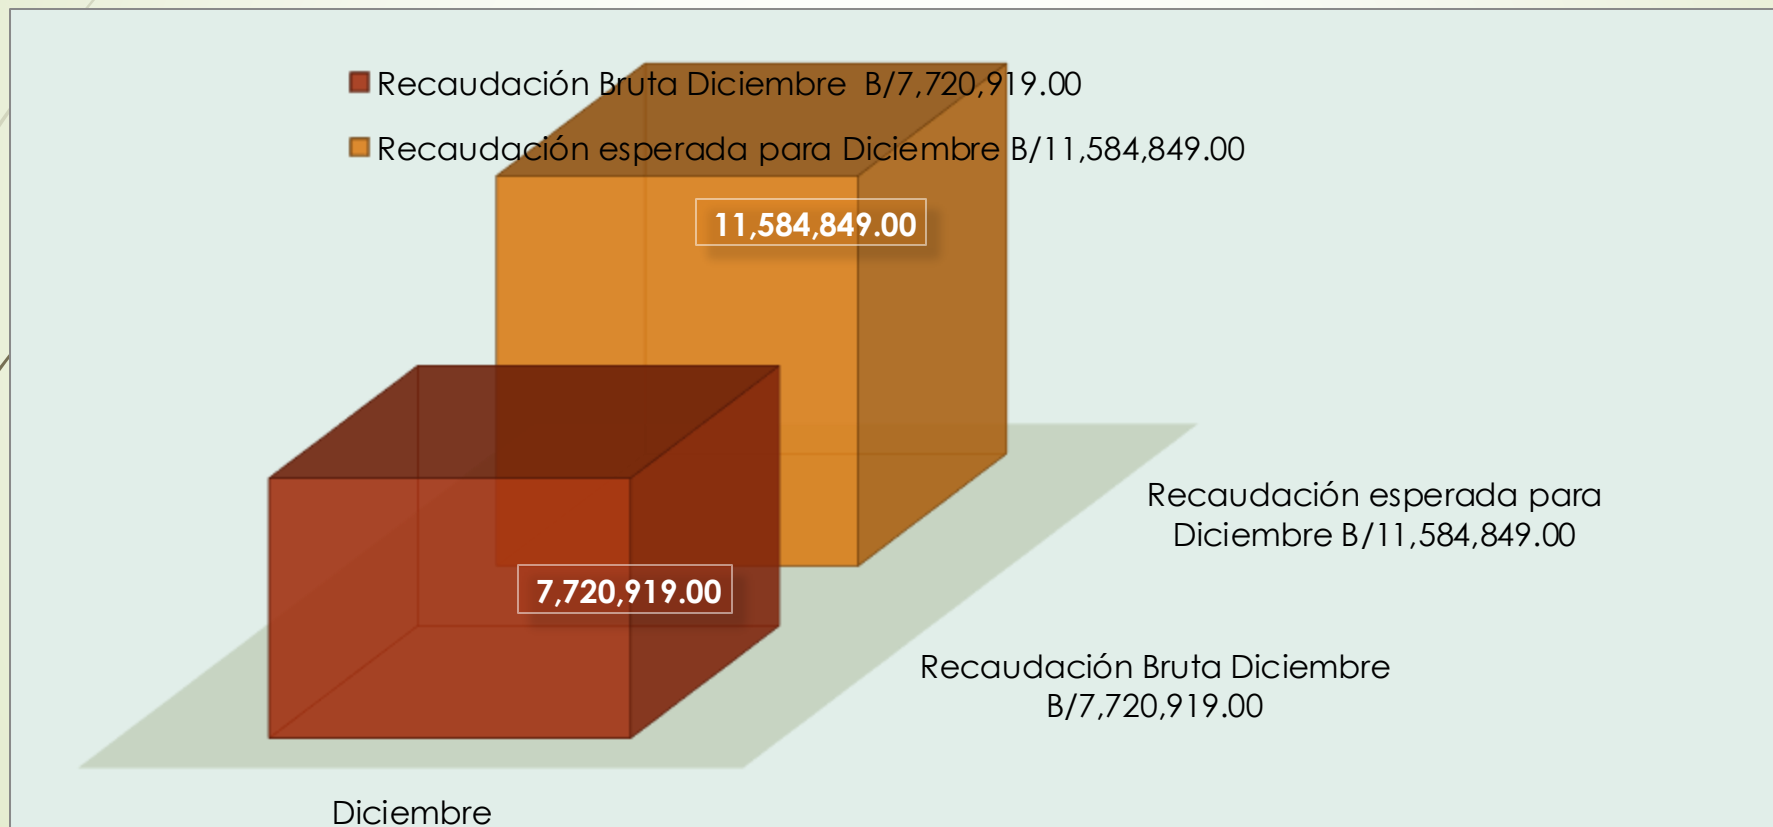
Recaudación Bruta Diciembre B/7,720,919.00

Recaudación esperada para Diciembre B/11,584,849.00

11,584,849.00

7,720,919.00

Recaudación esperada para Diciembre B/11,584,849.00

Recaudación Bruta Diciembre B/7,720,919.00

Diciembre